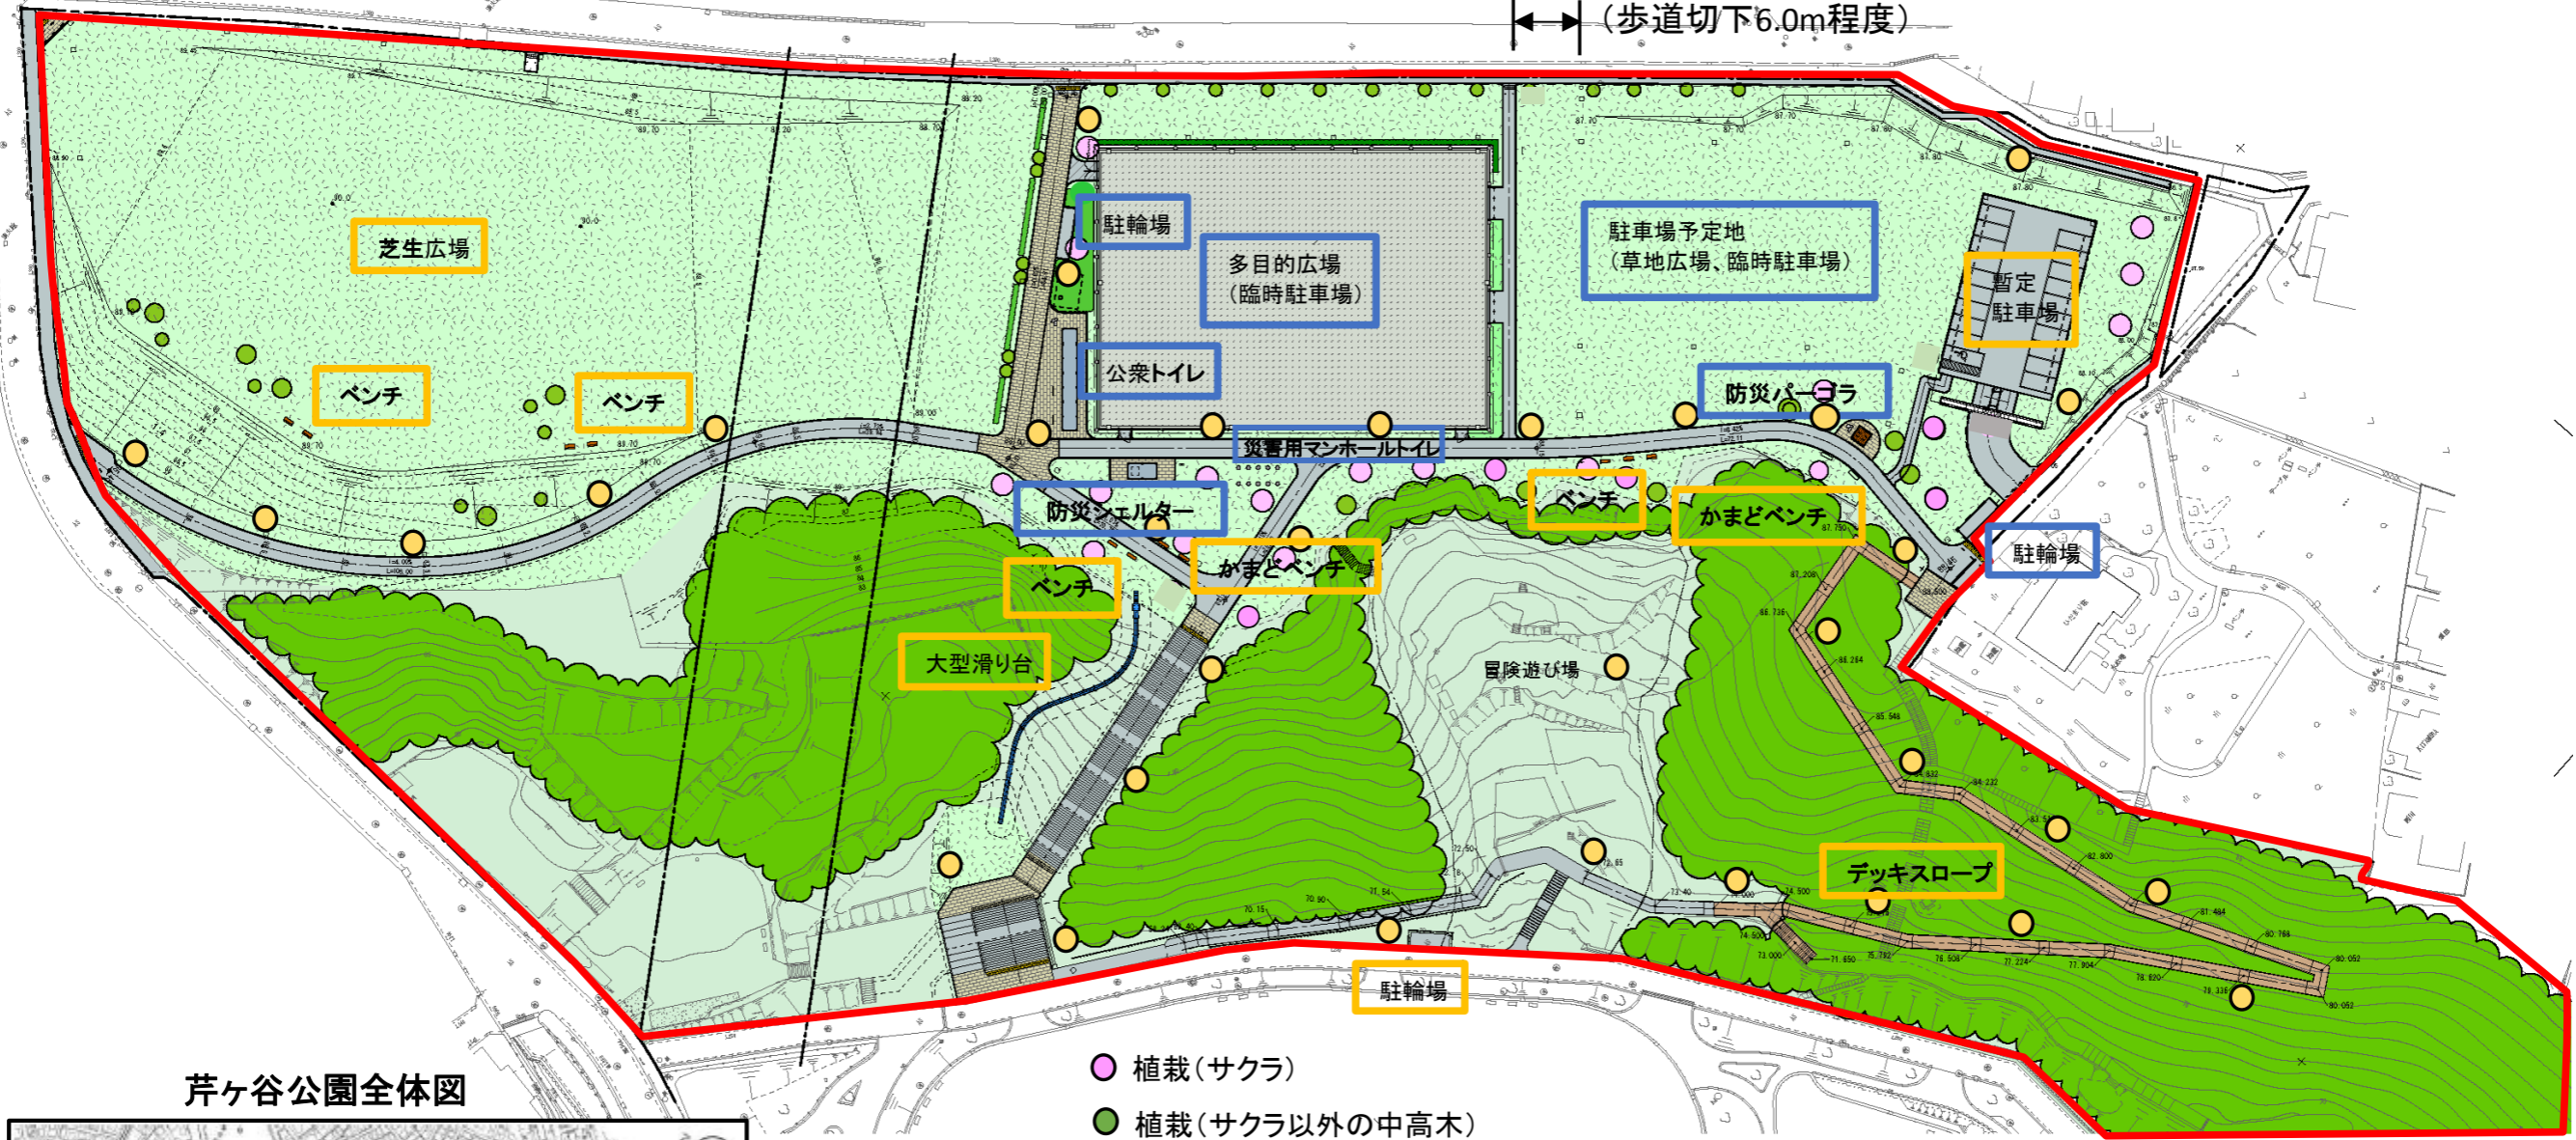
（歩道切下6.0m程度）

芝生広場

ベンチ

ベンチ

駐輪場

多目的広場
（臨時駐車場）

公衆トイレ

駐車場予定地
（草地広場、臨時駐車場）

暫定
駐車場

防災パーゴラ

災害用マンホールトイレ

防災シェルター

ベンチ

かまどベンチ

かまどベンチ

ベンチ

駐輪場

大型滑り台

冒険遊び場

デッキスロープ

駐輪場

芹ヶ谷公園全体図

植栽（サクラ）

植栽（サクラ以外の中高木）